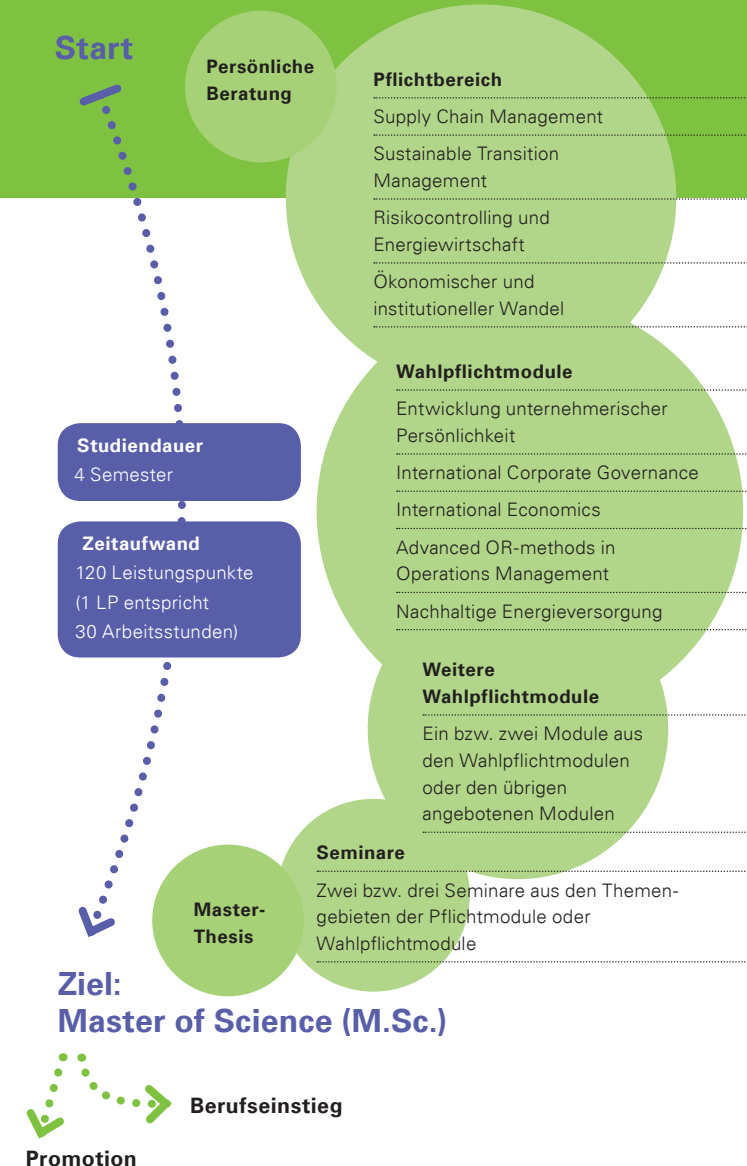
Start

Persönliche Beratung

Pflichtbereich

Supply Chain Management

Sustainable Transition Management

Risikocontrolling und Energiewirtschaft

Ökonomischer und institutioneller Wandel

Wahlpflichtmodule

Entwicklung unternehmerischer Persönlichkeit

International Corporate Governance

International Economics

Advanced OR-methods in Operations Management

Nachhaltige Energieversorgung

Studiendauer
4 Semester

Zeitaufwand
120 Leistungspunkte (1 LP entspricht 30 Arbeitsstunden)

Weitere Wahlpflichtmodule

Ein bzw. zwei Module aus den Wahlpflichtmodulen oder den übrigen angebotenen Modulen

Seminare

Zwei bzw. drei Seminare aus den Themengebieten der Pflichtmodule oder Wahlpflichtmodule

Master-Thesis

Ziel:
Master of Science (M.Sc.)

Berufseinstieg

Promotion